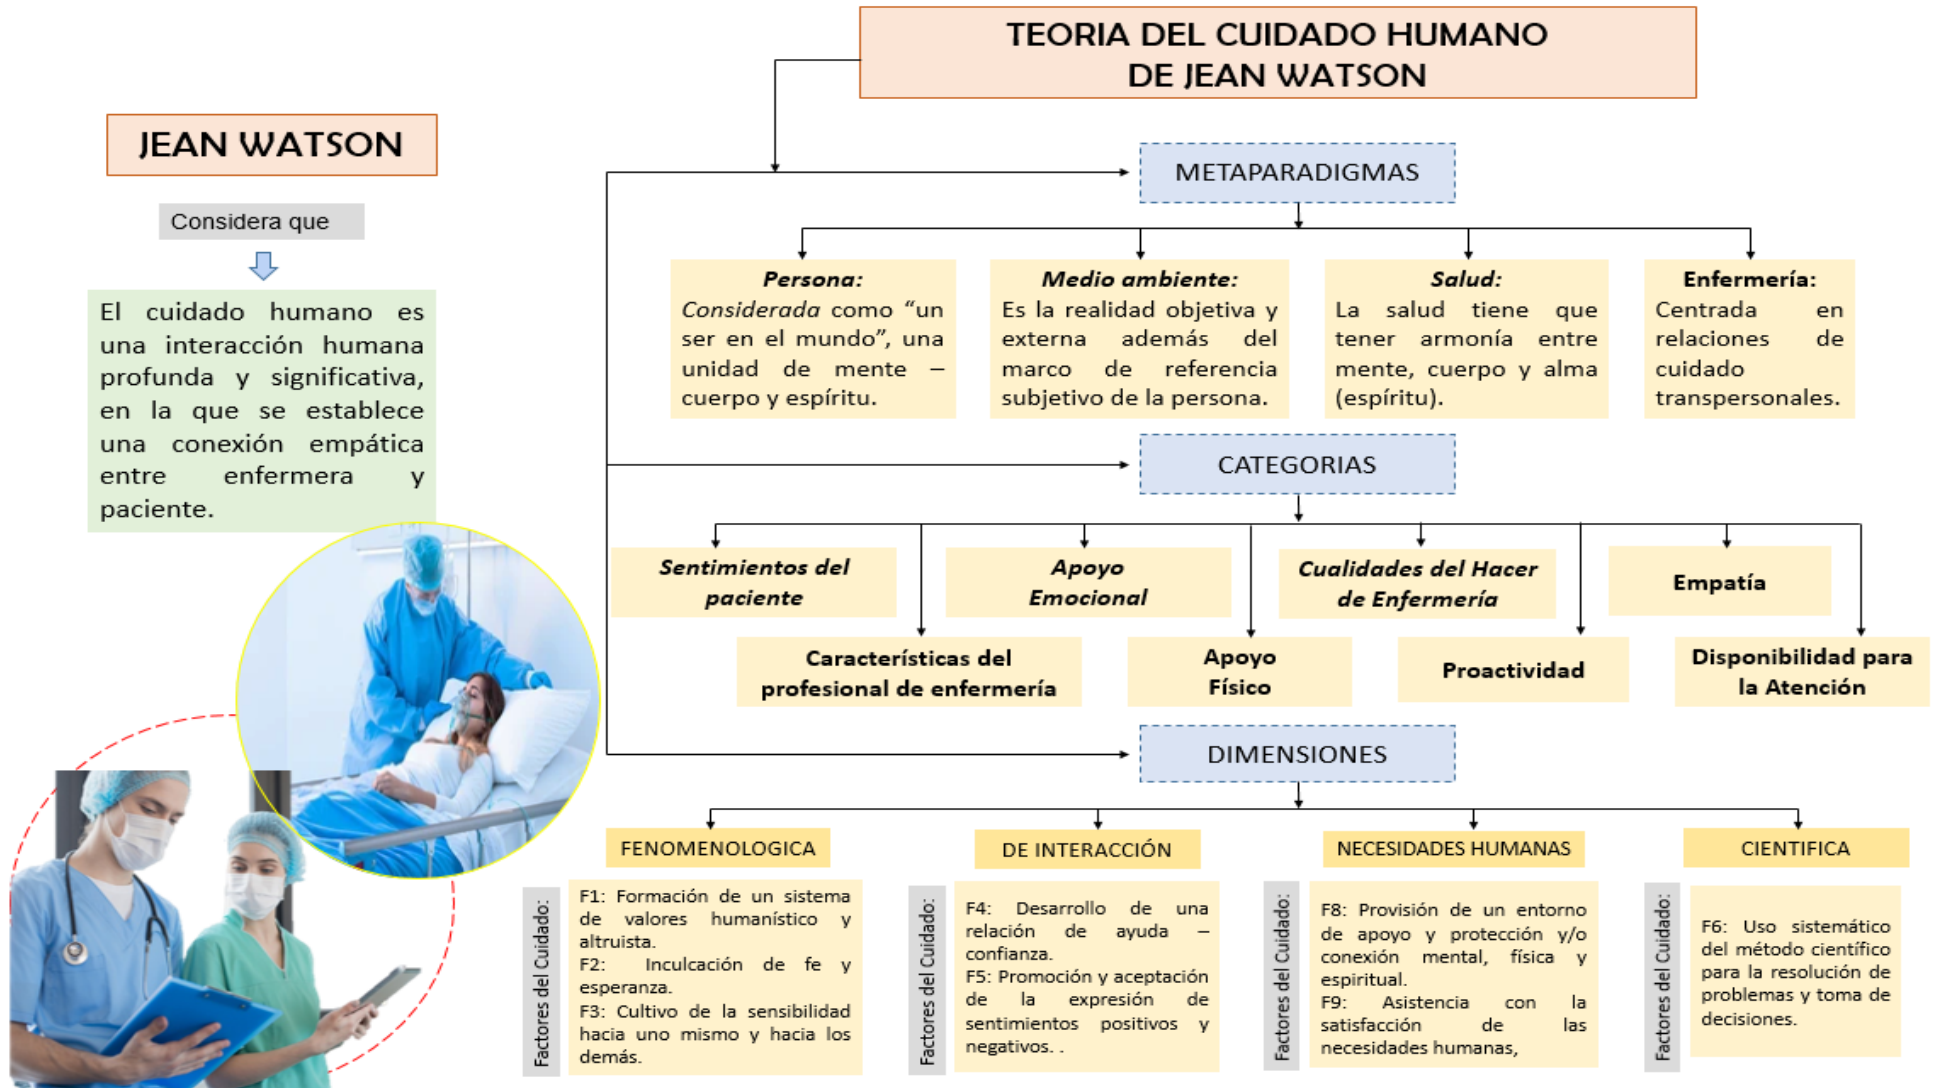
TEORIA DEL CUIDADO HUMANO DE JEAN WATSON

JEAN WATSON

Considera que

El cuidado humano es una interacción humana profunda y significativa, en la que se establece una conexión empática entre enfermera y paciente.

METAPARADIGMAS

**Persona:** *Considerada* como "un ser en el mundo", una unidad de mente – cuerpo y espíritu.

**Medio ambiente:** Es la realidad objetiva y externa además del marco de referencia subjetivo de la persona.

**Salud:** La salud tiene que tener armonía entre mente, cuerpo y alma (espíritu).

**Enfermería:** Centrada en relaciones de cuidado transpersonales.

CATEGORIAS

Sentimientos del paciente

Apoyo Emocional

Cualidades del Hacer de Enfermería

Empatía

Características del profesional de enfermería

Apoyo Físico

Proactividad

Disponibilidad para la Atención

DIMENSIONES

FENOMENOLOGICA

Factores del Cuidado:

F1: Formación de un sistema de valores humanístico y altruista.
F2: Inculcación de fe y esperanza.
F3: Cultivo de la sensibilidad hacia uno mismo y hacia los demás.

DE INTERACCIÓN

Factores del Cuidado:

F4: Desarrollo de una relación de ayuda – confianza.
F5: Promoción y aceptación de la expresión de sentimientos positivos y negativos. .

NECESIDADES HUMANAS

Factores del Cuidado:

F8: Provisión de un entorno de apoyo y protección y/o conexión mental, física y espiritual.
F9: Asistencia con la satisfacción de las necesidades humanas,

CIENTIFICA

Factores del Cuidado:

F6: Uso sistemático del método científico para la resolución de problemas y toma de decisiones.